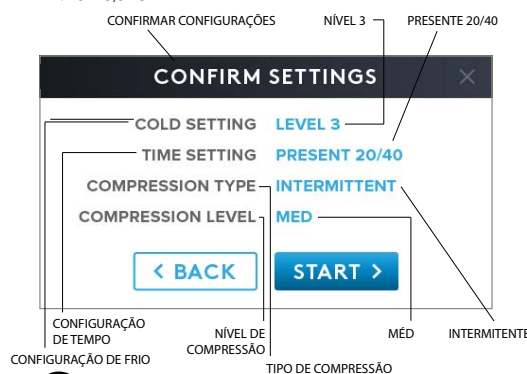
CONFIRMAR CONFIGURAÇÕES

NÍVEL 3

PRESENTE 20/40

CONFIRM SETTINGS

×

COLD SETTING LEVEL 3

TIME SETTING PRESENT 20/40

COMPRESSION TYPE INTERMITTENT

COMPRESSION LEVEL MED

< BACK

START >

CONFIGURAÇÃO DE TEMPO

NÍVEL DE COMPRESSÃO

MÉD

INTERMITENTE

CONFIGURAÇÃO DE FRIO

TIPO DE COMPRESSÃO